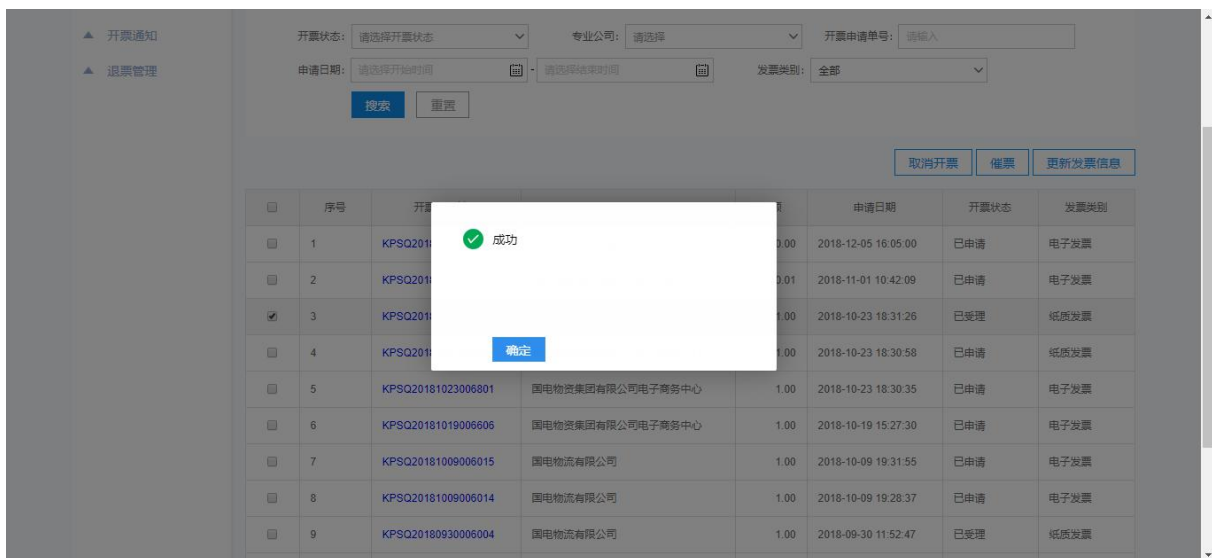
▲ 开票通知
▲ 退票管理

开票状态: 请选择开票状态
专业公司: 请选择
开票申请单号: 请输入
申请日期: 请选择开始时间 - 请选择结束时间
发票类别: 全部

搜索 重置

取消开票 催票 更新发票信息

| | 序号 | 开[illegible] | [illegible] | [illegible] | 申请日期 | 开票状态 | 发票类别 |
|---|---|---|---|---|---|---|---|
| | 1 | KPSQ201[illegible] | | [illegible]0.00 | 2018-12-05 16:05:00 | 已申请 | 电子发票 |
| | 2 | KPSQ201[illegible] | | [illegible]0.01 | 2018-11-01 10:42:09 | 已申请 | 电子发票 |
| | 3 | KPSQ201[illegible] | | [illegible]1.00 | 2018-10-23 18:31:26 | 已受理 | 纸质发票 |
| | 4 | KPSQ201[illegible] | | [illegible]1.00 | 2018-10-23 18:30:58 | 已申请 | 纸质发票 |
| | 5 | KPSQ20181023006801 | 国电物资集团有限公司电子商务中心 | 1.00 | 2018-10-23 18:30:35 | 已申请 | 电子发票 |
| | 6 | KPSQ20181019006606 | 国电物资集团有限公司电子商务中心 | 1.00 | 2018-10-19 15:27:30 | 已申请 | 电子发票 |
| | 7 | KPSQ20181009006015 | 国电物流有限公司 | 1.00 | 2018-10-09 19:31:55 | 已申请 | 电子发票 |
| | 8 | KPSQ20181009006014 | 国电物流有限公司 | 1.00 | 2018-10-09 19:28:37 | 已申请 | 电子发票 |
| | 9 | KPSQ20180930006004 | 国电物流有限公司 | 1.00 | 2018-09-30 11:52:47 | 已受理 | 纸质发票 |

成功

确定